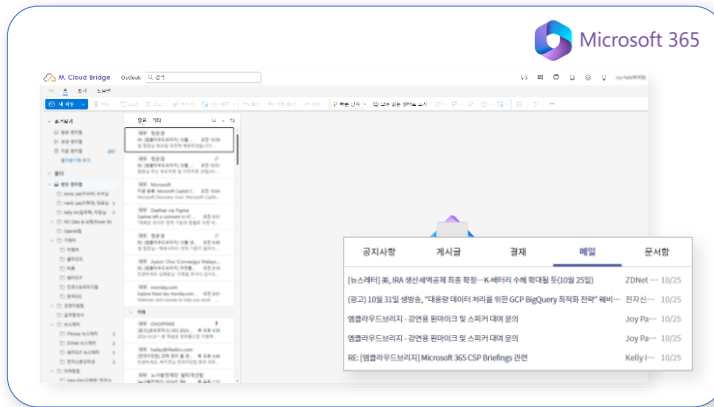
Microsoft 365

M. Cloud Bridge Outlook

| 공지사항 | 게시글 | 결재 | 메일 | 문서함 |
|---|---|---|---|---|
| [뉴스레터] 美, IRA 생산세액공제 최종 확정… K-배터리 수혜 확대될 듯(10월 25일) | ZDNet … | 10/25 | | |
| (광고) 10월 31일 생방송, "대용량 데이터 처리를 위한 GCP BigQuery 최적화 전략" 웨비… | 전자신… | 10/25 | | |
| 엠클라우드브리지 - 강연용 핀마이크 및 스피커 대여 문의 | Joy Pa… | 10/25 | | |
| 엠클라우드브리지 - 강연용 핀마이크 및 스피커 대여 문의 | Joy Pa… | 10/25 | | |
| RE: [엠클라우드브리지] Microsoft 365 CSP Briefings 관련 | Kelly I… | 10/25 | | |